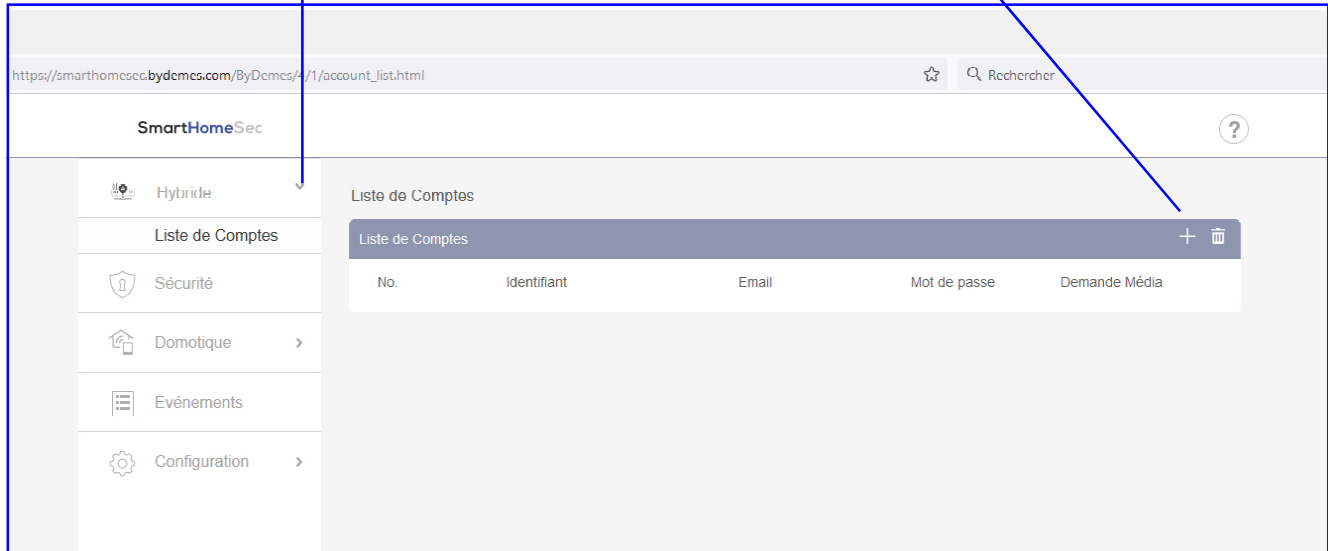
https://smarthomesec.bydemes.com/ByDemes/4/1/account_list.html

Rechercher

SmartHomeSec

?

Hybride

Liste de Comptes

Sécurité

Domotique

Evénements

Configuration

Liste de Comptes

Liste de Comptes

| No. | Identifiant | Email | Mot de passe | Demande Média |
|---|---|---|---|---|